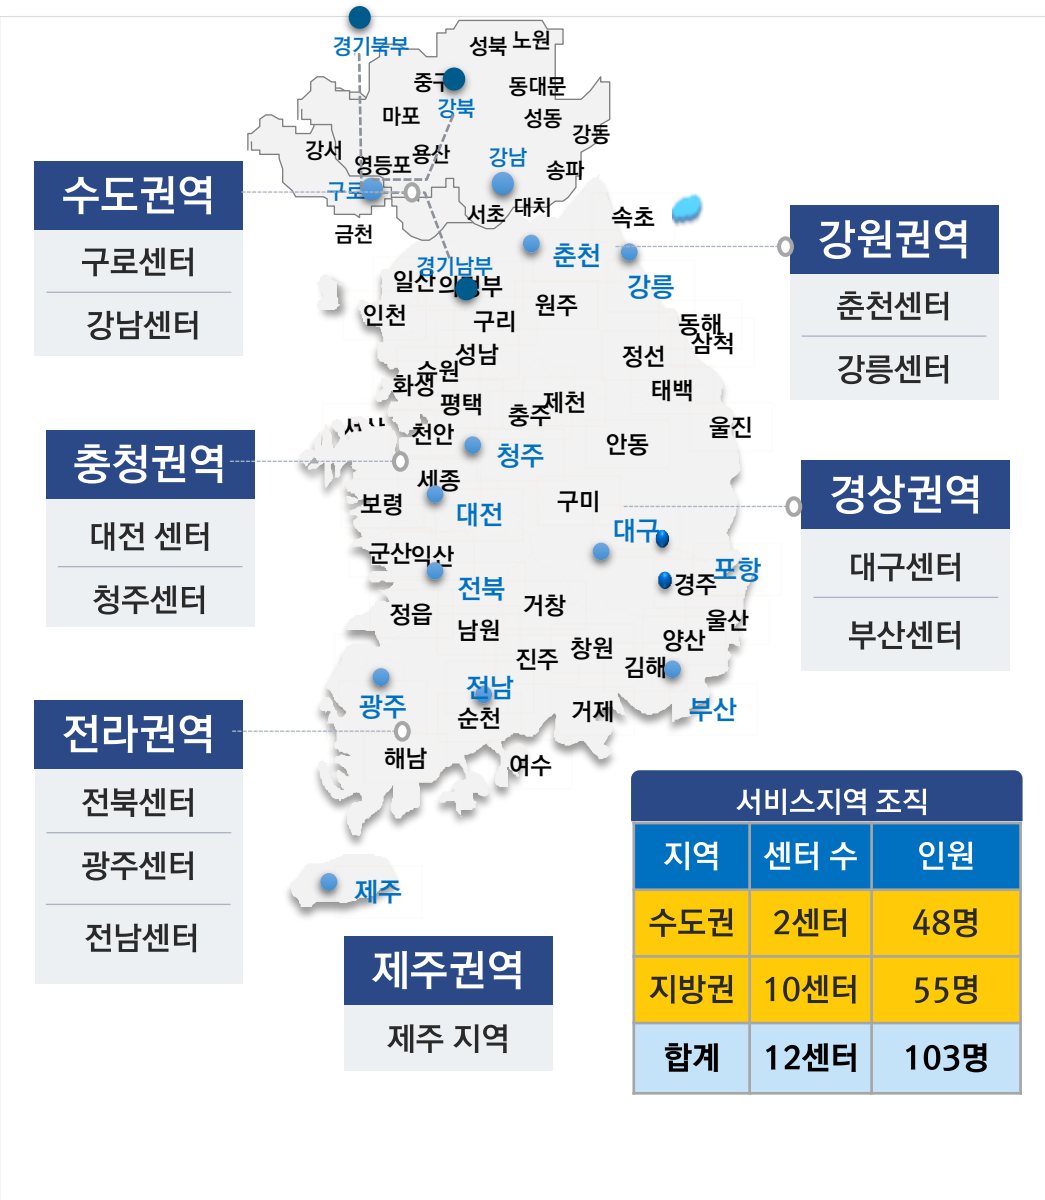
경기북부
성북 노원
중구
동대문
강북
마포
성동
강동
강서
용산
강남
영등포
송파
구로
대치
서초
속초
금천
춘천
강릉
경기남부
일산
의정부
원주
인천
구리
동해
삼척
성남
정선
수원
화성
태백
평택
제천
충주
서산
천안
울진
안동
청주
세종
보령
구미
대전
대구
군산
익산
포항
경주
전북
거창
정읍
울산
남원
양산
창원
진주
김해
전남
광주
부산
거제
순천
해남
여수
제주

수도권역
구로센터
강남센터

강원권역
춘천센터
강릉센터

충청권역
대전 센터
청주센터

경상권역
대구센터
부산센터

전라권역
전북센터
광주센터
전남센터

제주권역
제주 지역

서비스지역 조직

| 지역 | 센터 수 | 인원 |
|---|---|---|
| 수도권 | 2센터 | 48명 |
| 지방권 | 10센터 | 55명 |
| 합계 | 12센터 | 103명 |